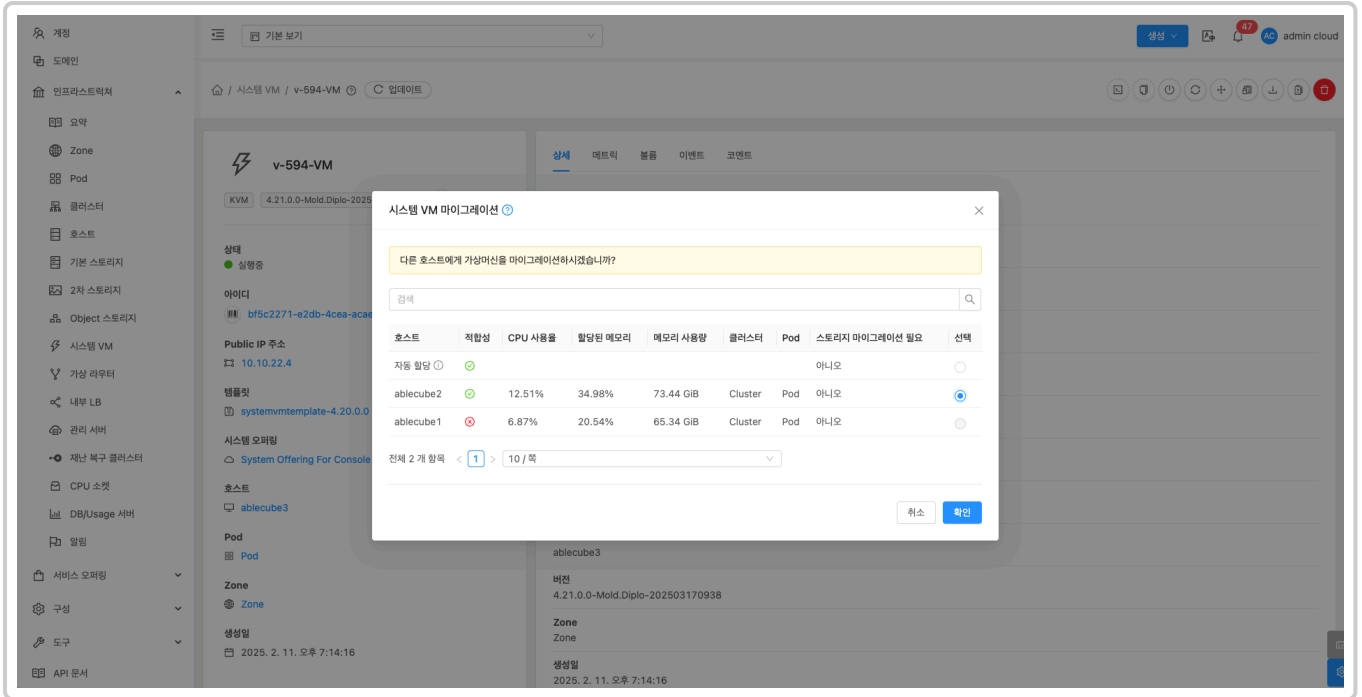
계정
도메인
인프라스트럭처
요약
Zone
Pod
클러스터
호스트
기본 스토리지
2차 스토리지
Object 스토리지
시스템 VM
가상 라우터
내부 LB
관리 서버
재난 복구 클러스터
CPU 소켓
DB/Usage 서버
알림
서비스 오퍼링
구성
도구
API 문서

기본 보기
생성
47
AC admin cloud

/ 시스템 VM / v-594-VM 업데이트

v-594-VM
KVM 4.21.0.0-Mold.Diplo-2025
상태
실행중
아이디
bf5c2271-e2db-4cea-acae
Public IP 주소
10.10.22.4
템플릿
systemvmtemplate-4.20.0.0
시스템 오퍼링
System Offering For Console
호스트
ablecube3
Pod
Pod
Zone
Zone
생성일
2025. 2. 11. 오후 7:14:16

상세 메트릭 볼륨 이벤트 코멘트

시스템 VM 마이그레이션

다른 호스트에게 가상머신을 마이그레이션하시겠습니까?

검색

| 호스트 | 적합성 | CPU 사용율 | 할당된 메모리 | 메모리 사용량 | 클러스터 | Pod | 스토리지 마이그레이션 필요 | 선택 |
|---|---|---|---|---|---|---|---|---|
| 자동 할당 | | | | | | | 아니오 | |
| ablecube2 | | 12.51% | 34.98% | 73.44 GiB | Cluster | Pod | 아니오 | |
| ablecube1 | | 6.87% | 20.54% | 65.34 GiB | Cluster | Pod | 아니오 | |

전체 2 개 항목 < 1 > 10 / 쪽

취소 확인

ablecube3
버전
4.21.0.0-Mold.Diplo-202503170938
Zone
Zone
생성일
2025. 2. 11. 오후 7:14:16